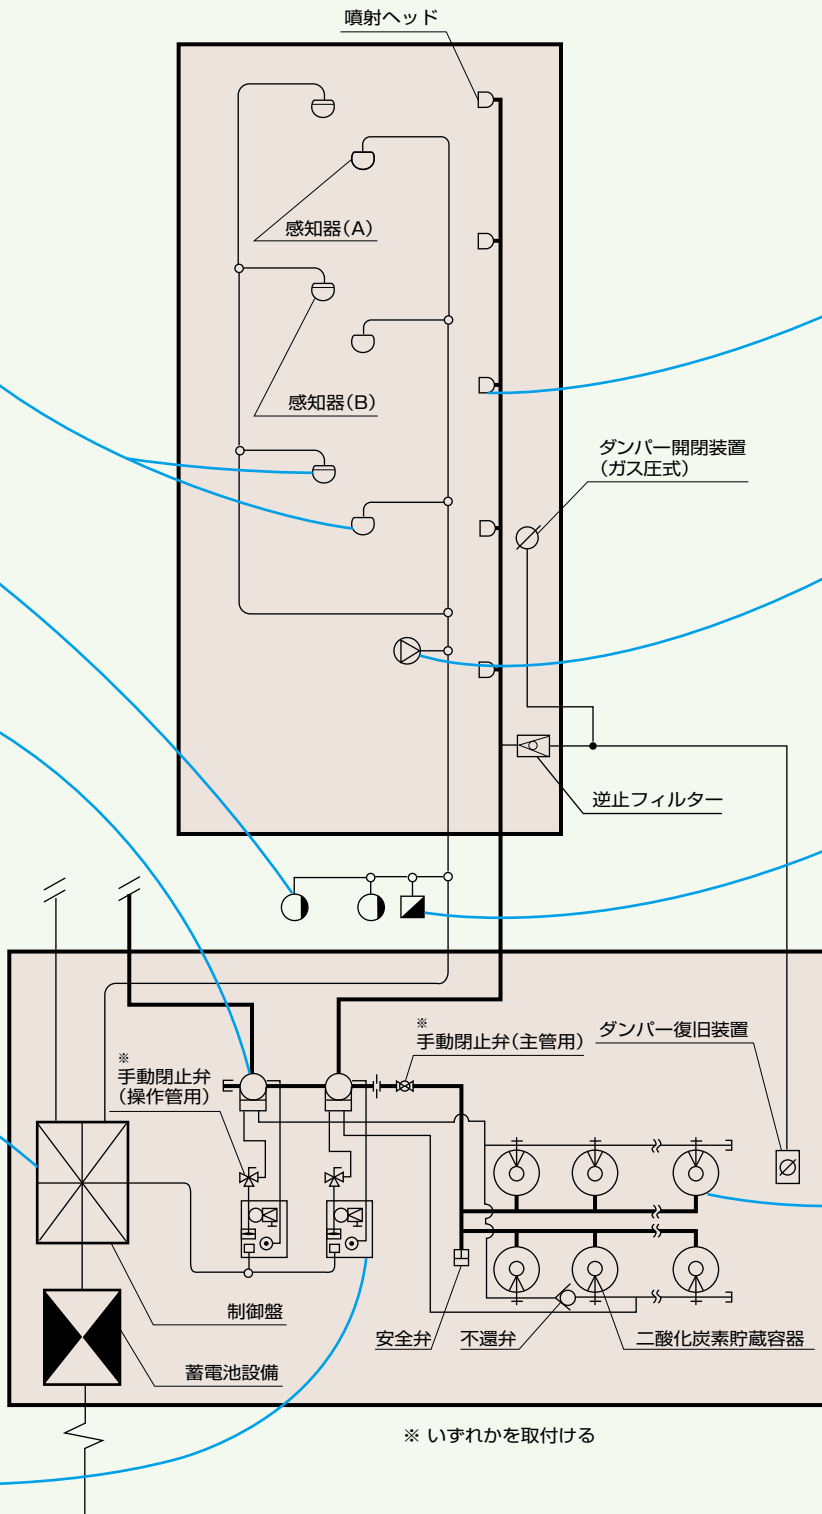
噴射ヘッド

感知器(A)

感知器(B)

ダンパー開閉装置
(ガス圧式)

逆止フィルター

※
手動閉止弁(主管用)

ダンパー復旧装置

※
手動閉止弁
(操作管用)

制御盤

蓄電池設備

安全弁

不還弁

二酸化炭素貯蔵容器

※ いずれかを取付ける